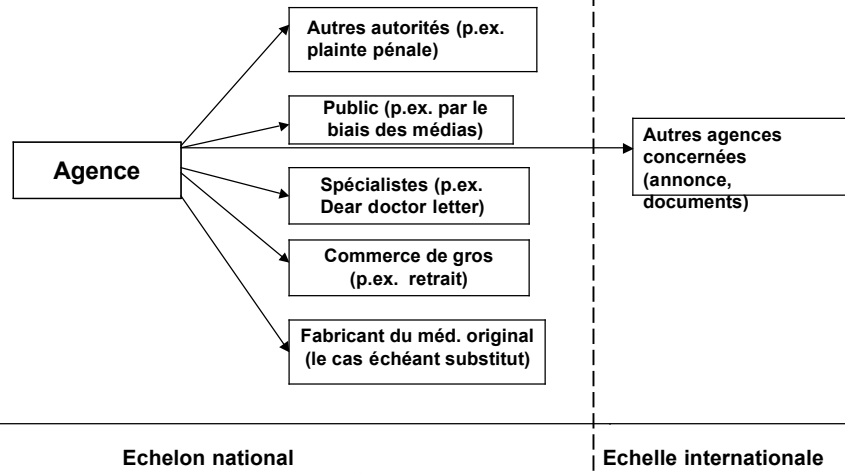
Agence

Autres autorités (p.ex. plainte pénale)

Public (p.ex. par le biais des médias)

Spécialistes (p.ex. Dear doctor letter)

Commerce de gros (p.ex. retrait)

Fabricant du méd. original (le cas échéant substitut)

Autres agences concernées (annonce, documents)

Echelon national

Echelle internationale